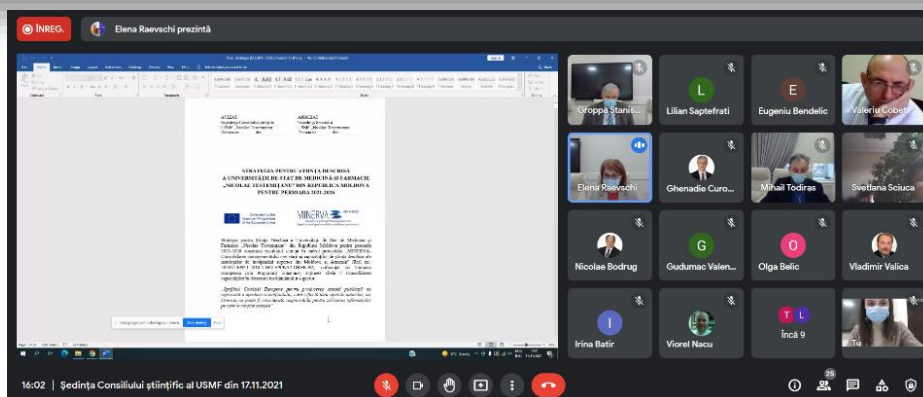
ÎNREG.

Elena Raevschi prezintă

STRATEGIA PENTRU ȘTIINȚA DESCHISĂ A UNIVERSITĂȚII DE STAT DE MEDICINĂ ȘI FARMACIE „NICOLAE TESTEMIȚANU" DIN REPUBLICA MOLDOVA PENTRU PERIOADA 2021-2026

MINERVA

Groppa Stanis...

Lilian Saptefrati

Eugeniu Bendelic

Valeriu Cobeț

Elena Raevschi

Ghenadie Curo...

Mihail Todiras

Svetlana Sciuca

Nicolae Bodrug

Gudumac Valen...

Olga Belic

Vladimir Valica

Irina Batir

Viorel Nacu

Încă 9

Tu

16:02 | Ședința Consiliului științific al USMF din 17.11.2021

25